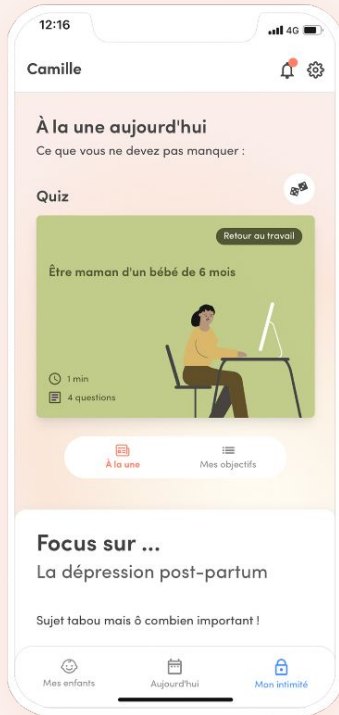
12:16
4G

Camille

À la une aujourd'hui
Ce que vous ne devez pas manquer :

Quiz

Retour au travail

Être maman d'un bébé de 6 mois

1 min
4 questions

À la une
Mes objectifs

Focus sur ...
La dépression post-partum

Sujet tabou mais ô combien important !

Mes enfants
Aujourd'hui
Mon intimité